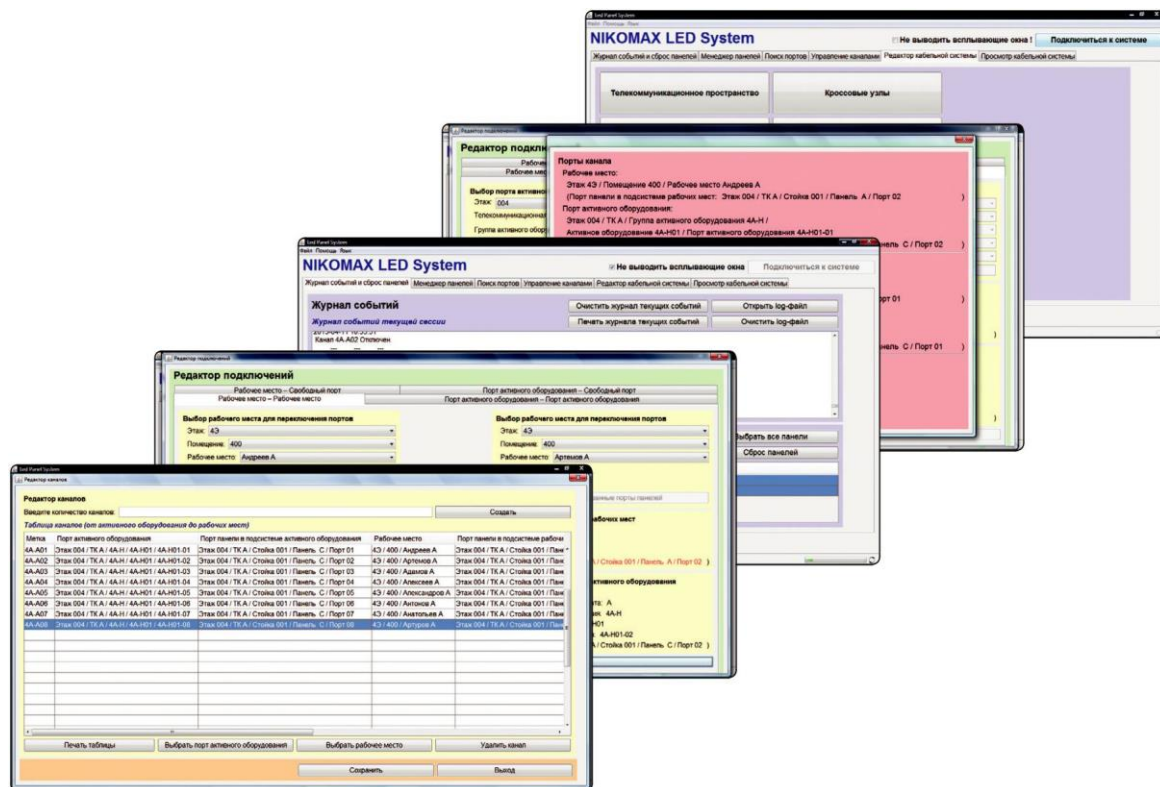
Sed Panel System
Файл Помощь Язык
NIKOMAX LED System
Не выводить всплывающие окна !
Подключиться к системе
Журнал событий и сброс панелей | Менеджер панелей | Поиск портов | Управление каналами | Редактор кабельной системы | Просмотр кабельной системы
Телекоммуникационное пространство
Кроссовые узлы

Редактор подключений
Редактор подклю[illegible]
Рабоче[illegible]
Рабочее мес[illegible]
Выбор порта активно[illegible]
Этаж: 004
Телекоммуникационна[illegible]
Группа активного обору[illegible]

Порты канала
Рабочее место:
Этаж 4Э / Помещение 400 / Рабочее место Андреев А
(Порт панели в подсистеме рабочих мест: Этаж 004 / ТК А / Стойка 001 / Панель А / Порт 02 )
Порт активного оборудования:
Этаж 004 / ТК А / Группа активного оборудования 4А-Н /
Активное оборудование 4А-Н01 / Порт активного оборудования 4А-Н01-01
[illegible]нель С / Порт 02 )
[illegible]рт 01 )
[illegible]нель С / Порт 01 )

Sed Panel System
NIKOMAX LED System
Не выводить всплывающие окна
Подключиться к системе
Журнал событий и сброс панелей | Менеджер панелей | Поиск портов | Управление каналами | Редактор кабельной системы | Просмотр кабельной системы
Журнал событий
Очистить журнал текущих событий
Открыть log-файл
Журнал событий текущей сессии
Печать журнала текущих событий
Очистить log-файл
Канал 4А-А02 Отключен
Выбрать все панели
Сброс панелей

Редактор подключений
Редактор подключений
Рабочее место – Свободный порт
Порт активного оборудования – Свободный порт
Рабочее место – Рабочее место
Порт активного оборудования – Порт активного оборудования
Выбор рабочего места для переключения портов
Этаж: 4Э
Помещение: 400
Рабочее место: Андреев А
Выбор рабочего места для переключения портов
Этаж: 4Э
Помещение: 400
Рабочее место: Артемов А
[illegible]рабочих мест
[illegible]А / Стойка 001 / Панель А / Порт 02 )
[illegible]ктивного оборудования
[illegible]та: А
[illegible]ия: 4А-Н
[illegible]Н01
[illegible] 4А-Н01-02
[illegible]А / Стойка 001 / Панель С / Порт 02 )

Sed Panel System
Редактор каналов
Редактор каналов
Введите количество каналов:
Создать
Таблица каналов (от активного оборудования до рабочих мест)

| Метка | Порт активного оборудования | Порт панели в подсистеме активного оборудования | Рабочее место | Порт панели в подсистеме рабочи |
|---|---|---|---|---|
| 4А-А01 | Этаж 004 / ТК А / 4А-Н / 4А-Н01 / 4А-Н01-01 | Этаж 004 / ТК А / Стойка 001 / Панель С / Порт 01 | 4Э / 400 / Андреев А | Этаж 004 / ТК А / Стойка 001 / Пане |
| 4А-А02 | Этаж 004 / ТК А / 4А-Н / 4А-Н01 / 4А-Н01-02 | Этаж 004 / ТК А / Стойка 001 / Панель С / Порт 02 | 4Э / 400 / Артемов А | Этаж 004 / ТК А / Стойка 001 / Пане |
| 4А-А03 | Этаж 004 / ТК А / 4А-Н / 4А-Н01 / 4А-Н01-03 | Этаж 004 / ТК А / Стойка 001 / Панель С / Порт 03 | 4Э / 400 / Адамов А | Этаж 004 / ТК А / Стойка 001 / Пане |
| 4А-А04 | Этаж 004 / ТК А / 4А-Н / 4А-Н01 / 4А-Н01-04 | Этаж 004 / ТК А / Стойка 001 / Панель С / Порт 04 | 4Э / 400 / Алексеев А | Этаж 004 / ТК А / Стойка 001 / Пане |
| 4А-А05 | Этаж 004 / ТК А / 4А-Н / 4А-Н01 / 4А-Н01-05 | Этаж 004 / ТК А / Стойка 001 / Панель С / Порт 05 | 4Э / 400 / Александров А | Этаж 004 / ТК А / Стойка 001 / Пане |
| 4А-А06 | Этаж 004 / ТК А / 4А-Н / 4А-Н01 / 4А-Н01-06 | Этаж 004 / ТК А / Стойка 001 / Панель С / Порт 06 | 4Э / 400 / Антонов А | Этаж 004 / ТК А / Стойка 001 / Пане |
| 4А-А07 | Этаж 004 / ТК А / 4А-Н / 4А-Н01 / 4А-Н01-07 | Этаж 004 / ТК А / Стойка 001 / Панель С / Порт 07 | 4Э / 400 / Анатольев А | Этаж 004 / ТК А / Стойка 001 / Пане |
| 4А-А08 | Этаж 004 / ТК А / 4А-Н / 4А-Н01 / 4А-Н01-08 | Этаж 004 / ТК А / Стойка 001 / Панель С / Порт 08 | 4Э / 400 / Артуров А | Этаж 004 / ТК А / Стойка 001 / Пане |

Печать таблицы
Выбрать порт активного оборудования
Выбрать рабочее место
Удалить канал
Сохранить
Выход